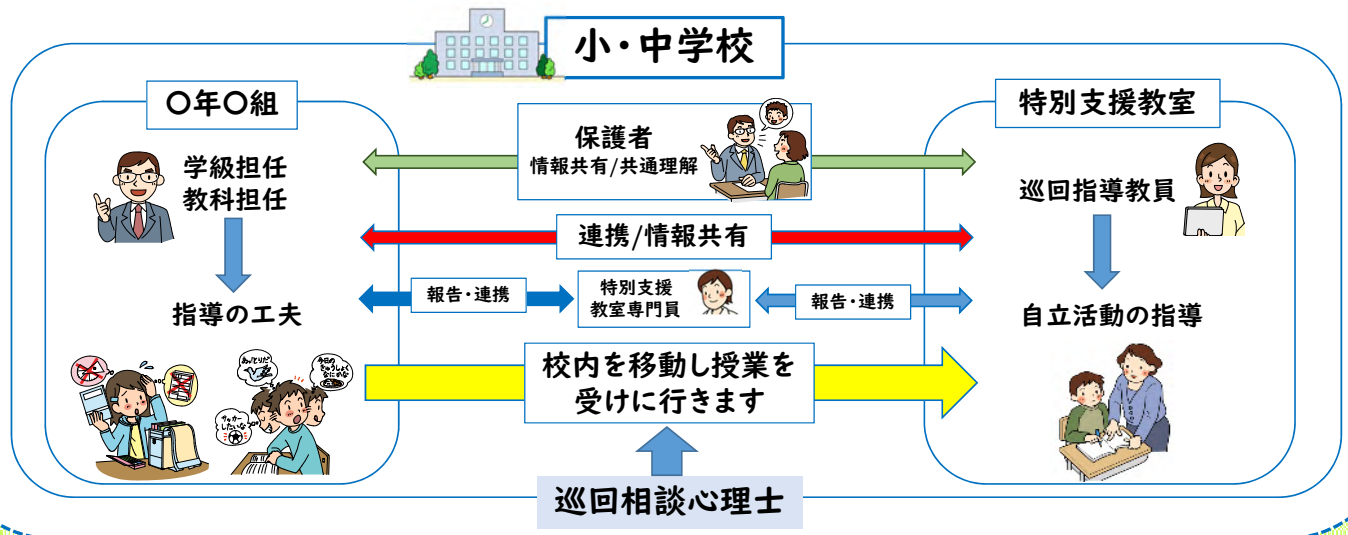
小・中学校

〇年〇組

学級担任
教科担任

指導の工夫

保護者
情報共有/共通理解

連携/情報共有

報告・連携

特別支援
教室専門員

報告・連携

校内を移動し授業を受けに行きます

巡回相談心理士

特別支援教室

巡回指導教員

自立活動の指導